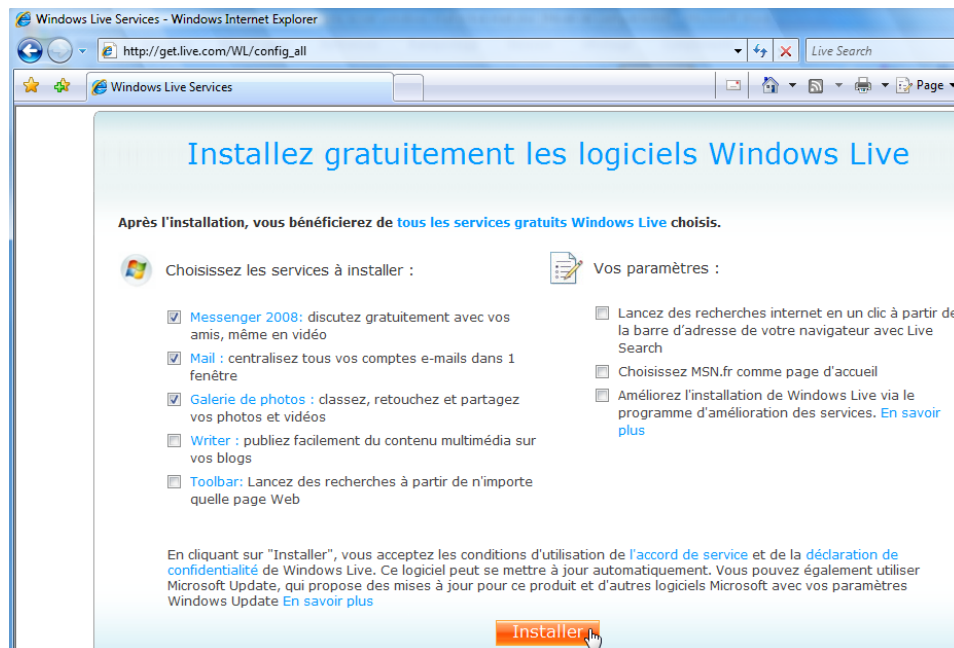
Windows Live Services - Windows Internet Explorer

http://get.live.com/WL/config_all

Live Search

Windows Live Services

Page

Installez gratuitement les logiciels Windows Live

Après l'installation, vous bénéficierez de tous les services gratuits Windows Live choisis.

Choisissez les services à installer :

Messenger 2008: discutez gratuitement avec vos amis, même en vidéo

Mail : centralisez tous vos comptes e-mails dans 1 fenêtre

Galerie de photos : classez, retouchez et partagez vos photos et vidéos

Writer : publiez facilement du contenu multimédia sur vos blogs

Toolbar: Lancez des recherches à partir de n'importe quelle page Web

Vos paramètres :

Lancez des recherches internet en un clic à partir de la barre d'adresse de votre navigateur avec Live Search

Choisissez MSN.fr comme page d'accueil

Améliorez l'installation de Windows Live via le programme d'amélioration des services. En savoir plus

En cliquant sur "Installer", vous acceptez les conditions d'utilisation de l'accord de service et de la déclaration de confidentialité de Windows Live. Ce logiciel peut se mettre à jour automatiquement. Vous pouvez également utiliser Microsoft Update, qui propose des mises à jour pour ce produit et d'autres logiciels Microsoft avec vos paramètres Windows Update En savoir plus

Installer